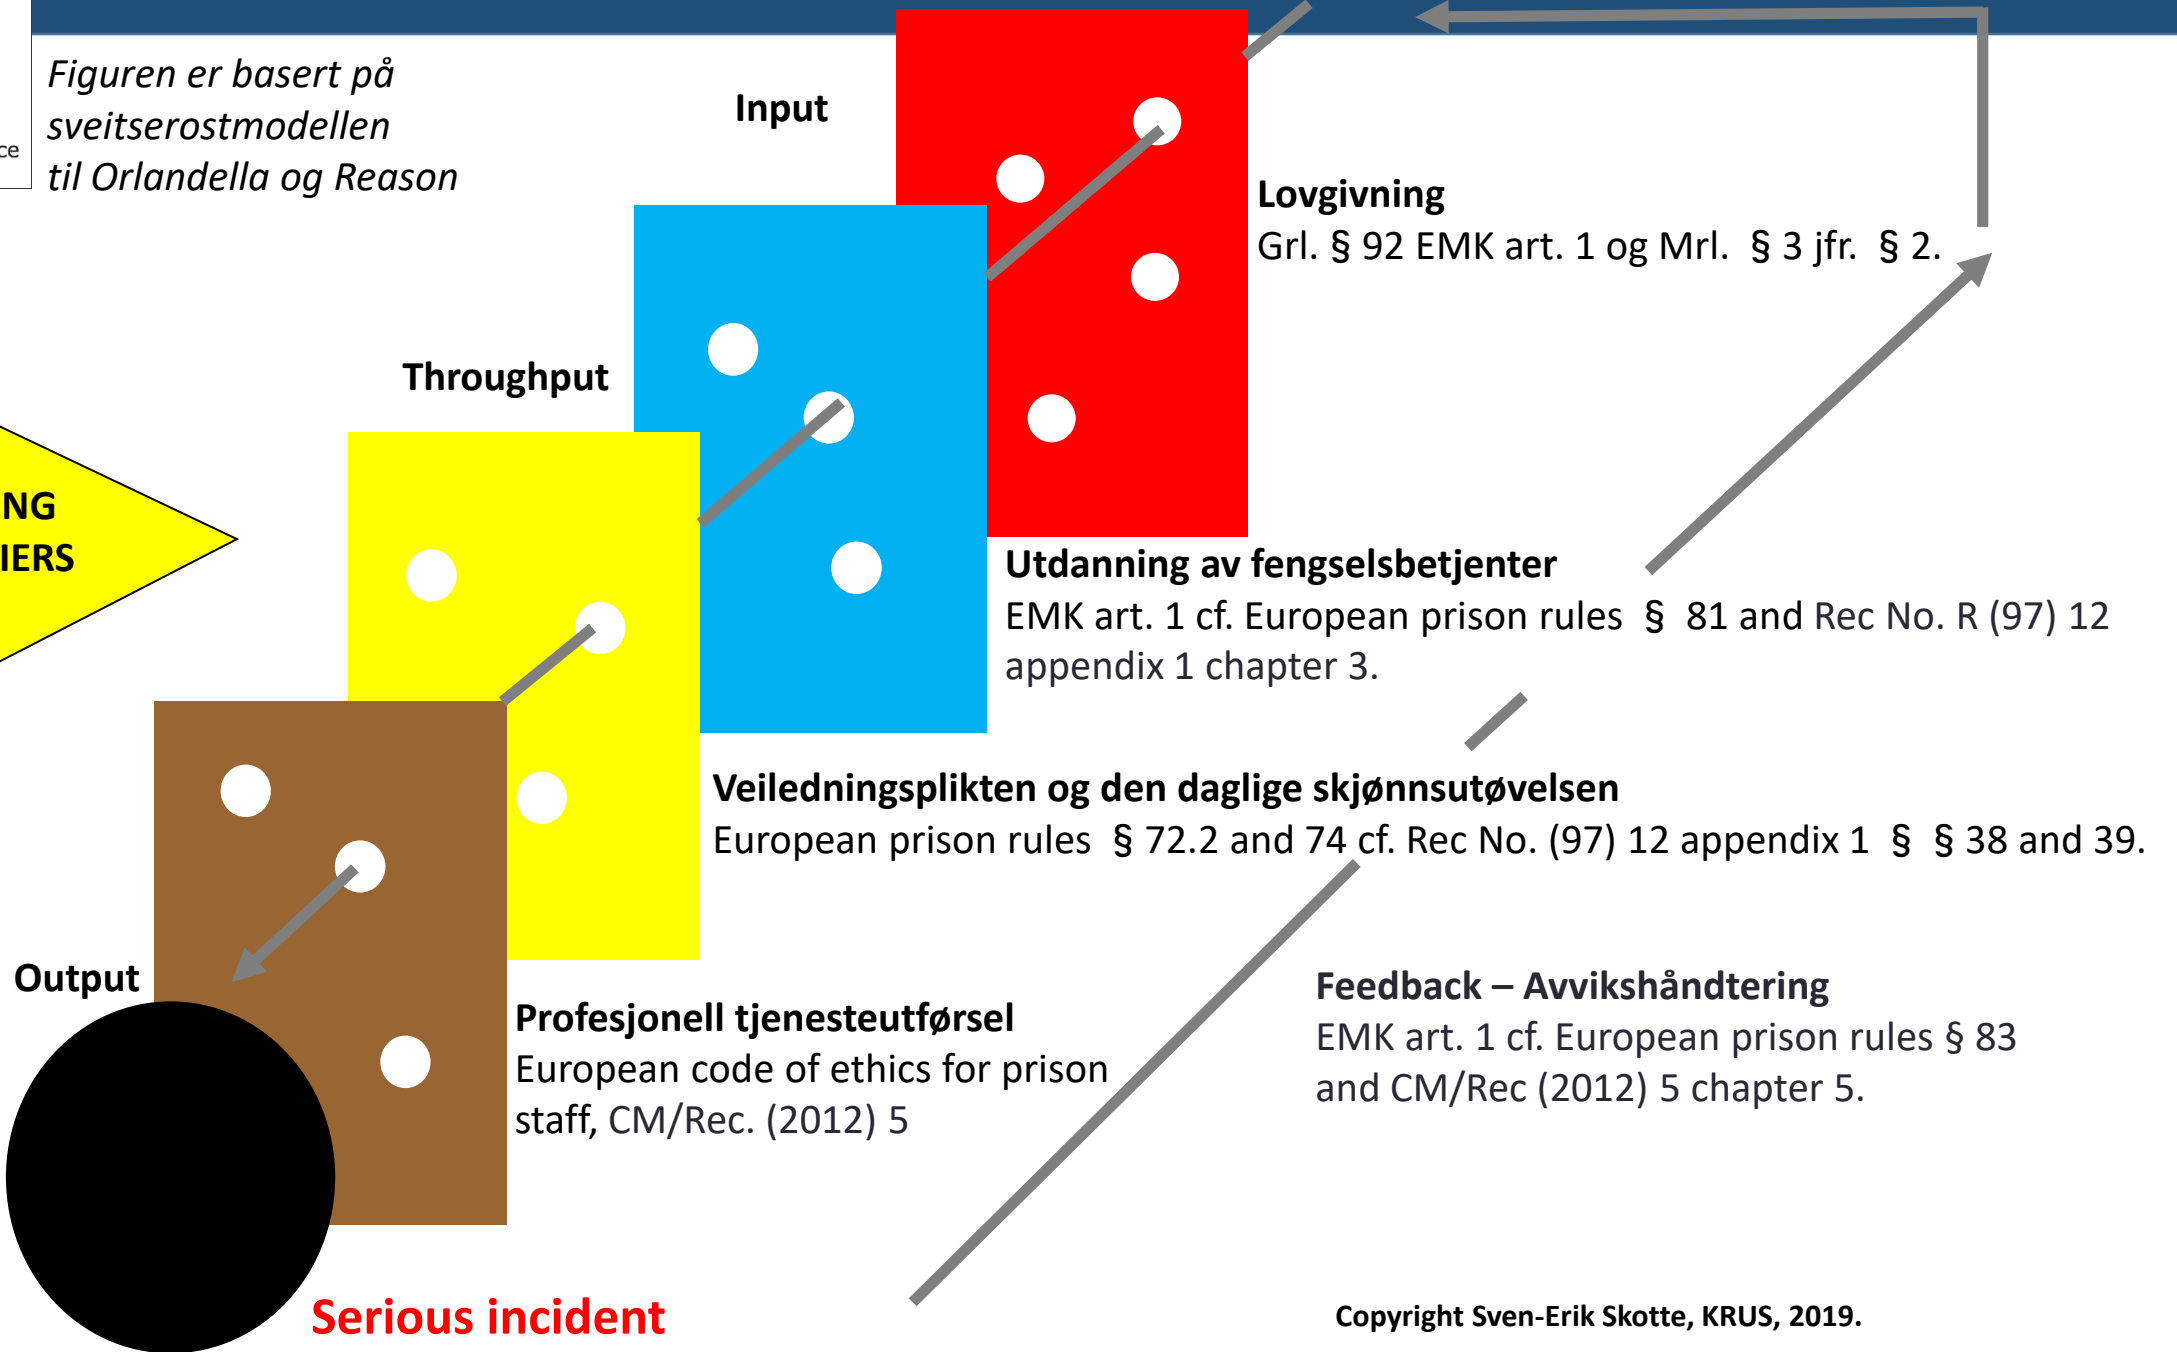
ce

Figuren er basert på sveitserostmodellen til Orlandella og Reason

Input

Lovgivning
Grl. § 92 EMK art. 1 og Mrl. § 3 jfr. § 2.

Throughput

NG
IERS

Utdanning av fengselsbetjenter
EMK art. 1 cf. European prison rules § 81 and Rec No. R (97) 12 appendix 1 chapter 3.

Veiledningsplikten og den daglige skjønnsutøvelsen
European prison rules § 72.2 and 74 cf. Rec No. (97) 12 appendix 1 § § 38 and 39.

Output

Profesjonell tjenesteutførsel
European code of ethics for prison staff, CM/Rec. (2012) 5

Feedback – Avvikshåndtering
EMK art. 1 cf. European prison rules § 83 and CM/Rec (2012) 5 chapter 5.

Serious incident

Copyright Sven-Erik Skotte, KRUS, 2019.